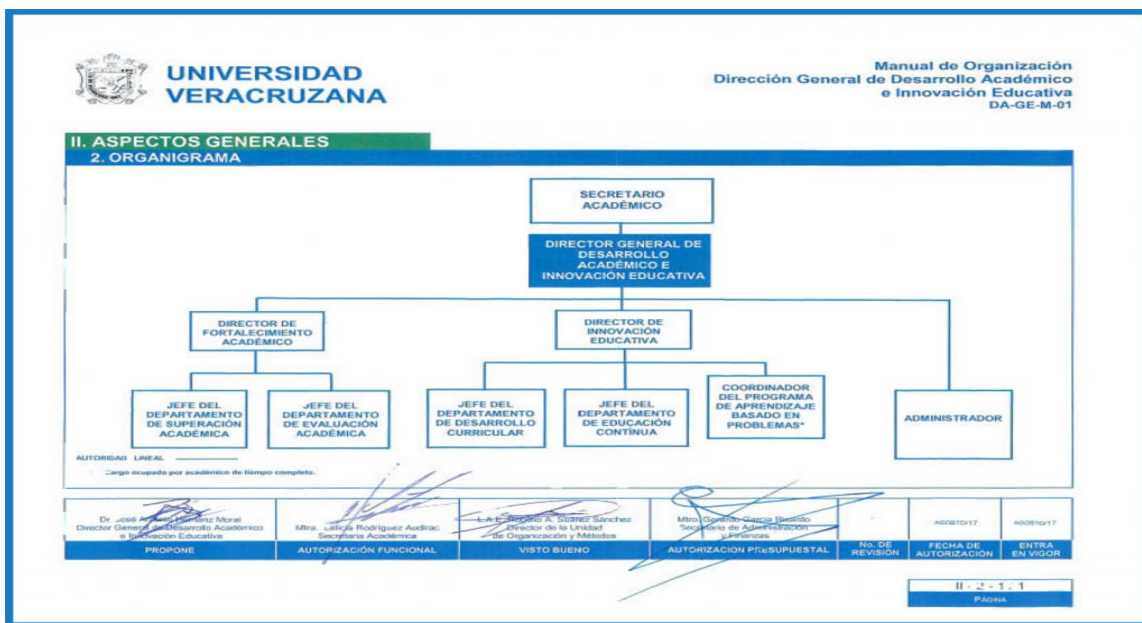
UNIVERSIDAD VERACRUZANA

Manual de Organización
Dirección General de Desarrollo Académico e Innovación Educativa
DA-GE-M-01

II. ASPECTOS GENERALES
2. ORGANIGRAMA

SECRETARIO ACADÉMICO

DIRECTOR GENERAL DE DESARROLLO ACADÉMICO E INNOVACIÓN EDUCATIVA

DIRECTOR DE FORTALECIMIENTO ACADÉMICO

DIRECTOR DE INNOVACIÓN EDUCATIVA

JEFE DEL DEPARTAMENTO DE SUPERACIÓN ACADÉMICA

JEFE DEL DEPARTAMENTO DE EVALUACIÓN ACADÉMICA

JEFE DEL DEPARTAMENTO DE DESARROLLO CURRICULAR

JEFE DEL DEPARTAMENTO DE EDUCACIÓN CONTINUA

COORDINADOR DEL PROGRAMA DE APRENDIZAJE BASADO EN PROBLEMAS*

ADMINISTRADOR

AUTORIDAD LINEAL

* Cargo ocupado por académico de tiempo completo.

| Dr. José A. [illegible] Hernández Moral Director General de Desarrollo Académico e Innovación Educativa | Mtra. Leticia Rodríguez Audirac Secretaria Académica | L.A.E. Rogelio A. Suárez Sánchez Director de la Unidad de Organización y Métodos | Mtro. Gerardo García Ricardo Secretario de Administración y Finanzas | | AGOSTO/17 | AGOSTO/17 |
|---|---|---|---|---|---|---|
| PROPONE | AUTORIZACIÓN FUNCIONAL | VISTO BUENO | AUTORIZACIÓN PRESUPUESTAL | No. DE REVISIÓN | FECHA DE AUTORIZACIÓN | ENTRA EN VIGOR |

II - 2 - 1 . 1
PÁGINA